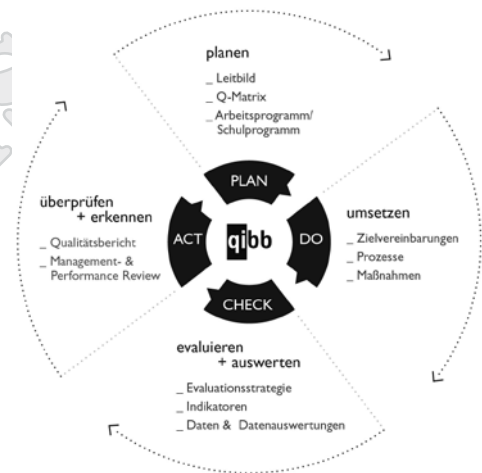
planen

_ Leitbild
_ Q-Matrix
_ Arbeitsprogramm/ Schulprogramm

PLAN

überprüfen + erkennen

_ Qualitätsbericht
_ Management- & Performance Review

ACT

qibb

DO

umsetzen

_ Zielvereinbarungen
_ Prozesse
_ Maßnahmen

CHECK

evaluieren + auswerten

_ Evaluationsstrategie
_ Indikatoren
_ Daten & Datenauswertungen